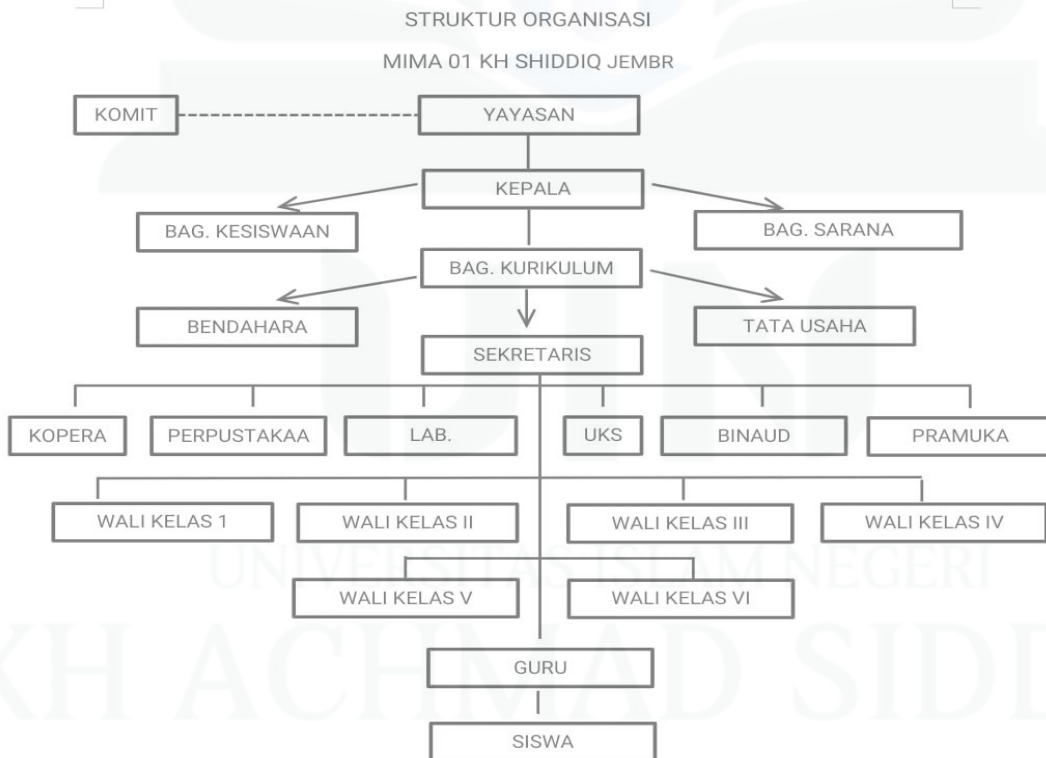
STRUKTUR ORGANISASI

MIMA 01 KH SHIDDIQ JEMBR

KOMIT

YAYASAN

KEPALA

BAG. KESISWAAN

BAG. SARANA

BAG. KURIKULUM

BENDAHARA

TATA USAHA

SEKRETARIS

KOPERA

PERPUSTAKAA

LAB.

UKS

BINAUD

PRAMUKA

WALI KELAS 1

WALI KELAS II

WALI KELAS III

WALI KELAS IV

WALI KELAS V

WALI KELAS VI

GURU

SISWA

UNIVERSITAS ISLAM NEGERI

KH ACHMAD SIDD